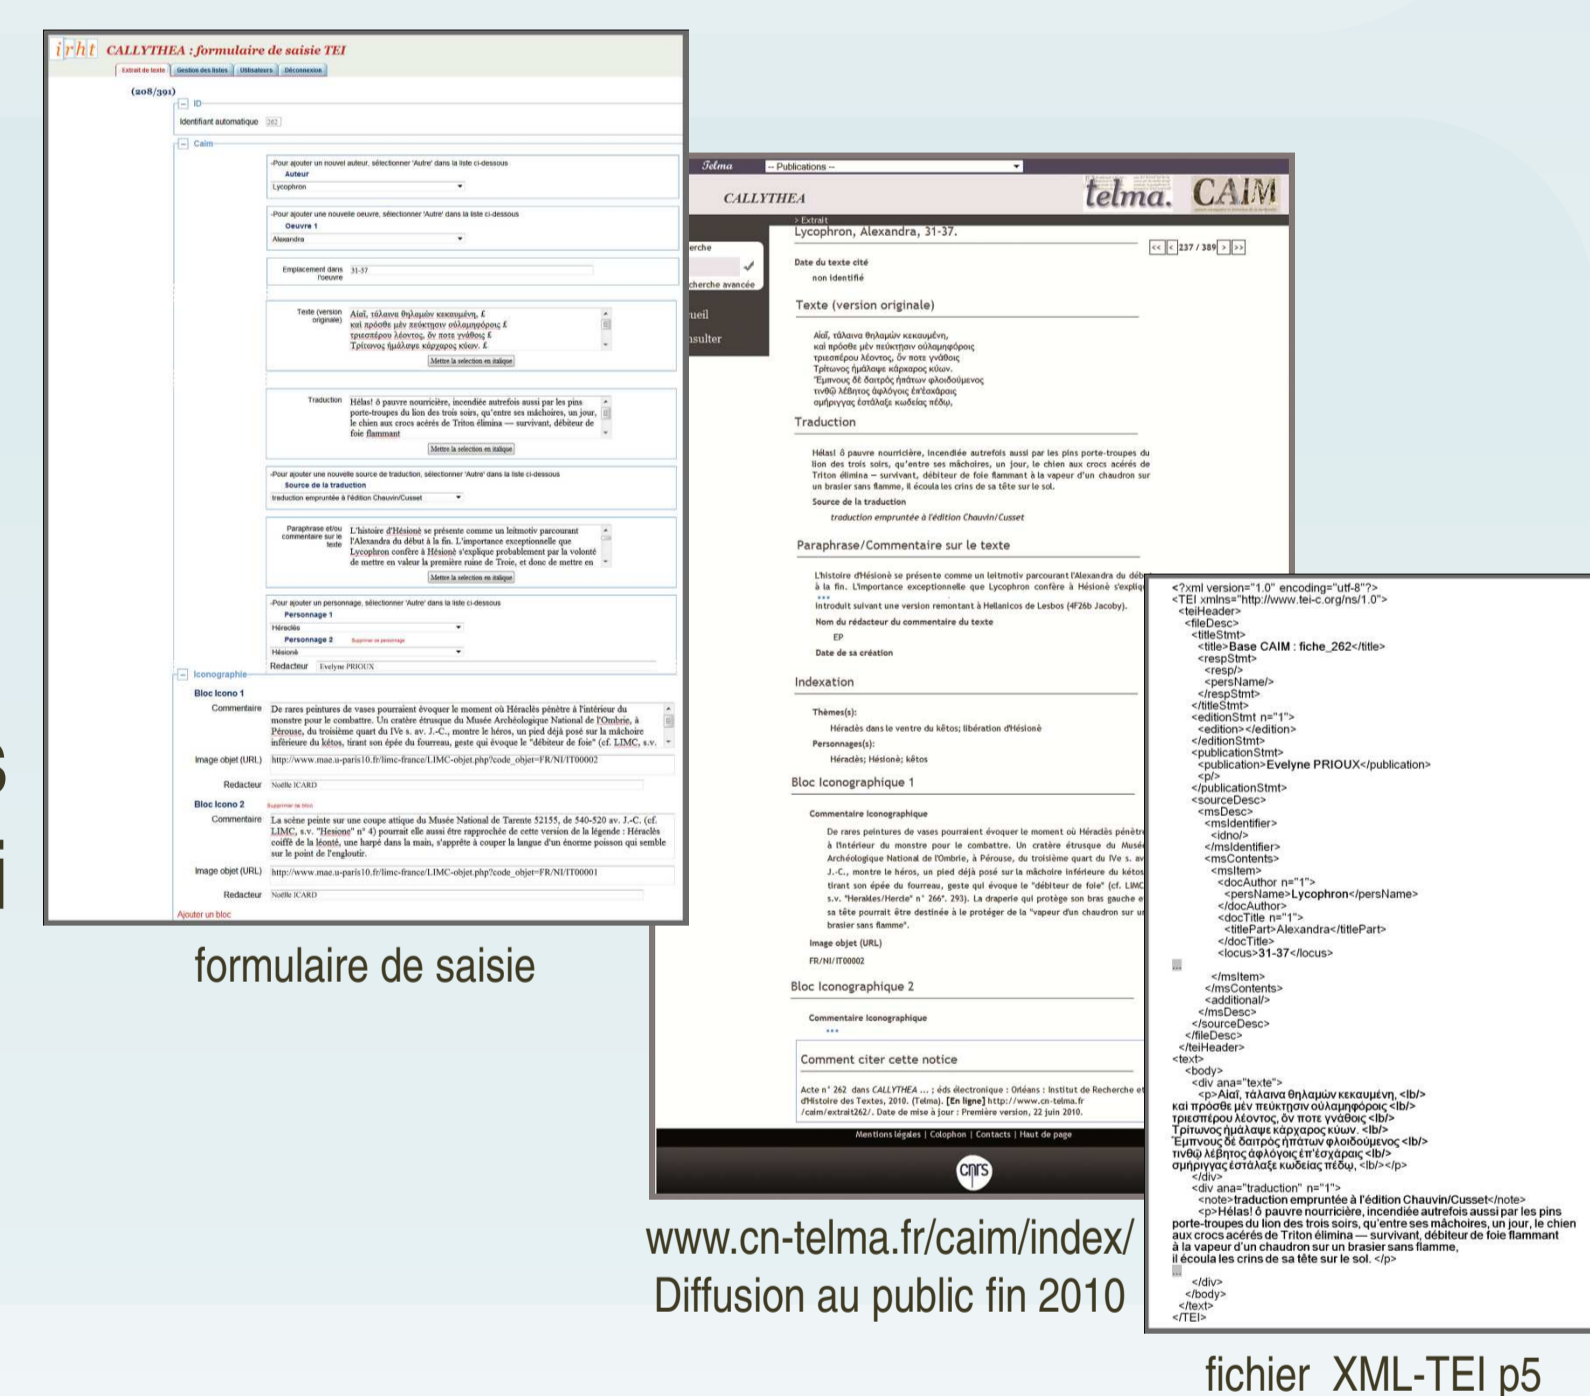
irht CALLYTHEA : formulaire de saisie TEI

Extrait de texte | Gestion des listes | Utilisateurs | Déconnexion

(208/391)

ID

Identifiant automatique 262

Caim

-Pour ajouter un nouvel auteur, sélectionner 'Autre' dans la liste ci-dessous
Auteur
Lycophron

-Pour ajouter une nouvelle oeuvre, sélectionner 'Autre' dans la liste ci-dessous
Oeuvre 1
Alexandra

Emplacement dans l'oeuvre 31-37

Texte (version originale) Αἰαῖ, τάλαινα θηλαμὼν κεκαυμένη, £ καὶ πρόσθε μὲν πεύκῃσιν οὐλαμηφόροις £ τριεσπέρου λέοντος, ὅν ποτε γνάθοις £ Τρίτωνος ἡμάλαψε κάρχαρος κύων. £
Mettre la sélection en italique

Traduction Hélas! ô pauvre nourricière, incendiée autrefois aussi par les pins porte-troupes du lion des trois soirs, qu'entre ses mâchoires, un jour, le chien aux crocs acérés de Triton élimina — survivant, débiteur de foie flammant
Mettre la sélection en italique

-Pour ajouter une nouvelle source de traduction, sélectionner 'Autre' dans la liste ci-dessous
Source de la traduction
traduction empruntée à l'édition Chauvin/Cusset

Paraphrase et/ou commentaire sur le texte L'histoire d'Hésionè se présente comme un leitmotiv parcourant l'Alexandra du début à la fin. L'importance exceptionnelle que Lycophron confère à Hésionè s'explique probablement par la volonté de mettre en valeur la première ruine de Troie, et donc de mettre en
Mettre la sélection en italique

-Pour ajouter un personnage, sélectionner 'Autre' dans la liste ci-dessous
Personnage 1
Héraclès
Personnage 2 Supprimer ce personnage
Hésionè
Redacteur Evelyne PRIOUX

Iconographie

Bloc Icono 1
Commentaire De rares peintures de vases pourraient évoquer le moment où Héraclès pénètre à l'intérieur du monstre pour le combattre. Un cratère étrusque du Musée Archéologique National de l'Ombrie, à Pérouse, du troisième quart du IVe s. av. J.-C., montre le héros, un pied déjà posé sur la mâchoire inférieure du kétos, tirant son épée du fourreau, geste qui évoque le "débiteur de foie" (cf. LIMC, s.v.
Image objet (URL) http://www.mae.u-paris10.fr/limc-france/LIMC-objet.php?code_objet=FR/NI/IT000002
Redacteur Noëlle ICARD

Bloc Icono 2 Supprimer ce bloc
Commentaire La scène peinte sur une coupe attique du Musée National de Tarente 52155, de 540-520 av. J.-C. (cf. LIMC, s.v. "Hesione" n° 4) pourrait elle aussi être rapprochée de cette version de la légende : Héraclès coiffé de la léonté, une harpé dans la main, s'apprête à couper la langue d'un énorme poisson qui semble sur le point de l'engloutir.
Image objet (URL) http://www.mae.u-paris10.fr/limc-france/LIMC-objet.php?code_objet=FR/NI/IT000001
Redacteur Noëlle ICARD

Ajouter un bloc

formulaire de saisie

Telma -- Publications --
CALLYTHEA telma. CAIM
> Extrait
Lycophron, Alexandra, 31-37.
<< < 237 / 389 > >>
erche
cherche avancée
ueil
sulter
Date du texte cité
non identifié
Texte (version originale)
Αἰαῖ, τάλαινα θηλαμὼν κεκαυμένη,
καὶ πρόσθε μὲν πεύκῃσιν οὐλαμηφόροις
τριεσπέρου λέοντος, ὅν ποτε γνάθοις
Τρίτωνος ἡμάλαψε κάρχαρος κύων.
Ἔμπνους δὲ δαιτρὸς ἡπάτων φλοιδούμενος
τινθῷ λέβητος ἀφλόγοις ἐπ'ἐσχάραις
σμήριγγας ἐστάλαξε κωδείας πέδῳ,
Traduction
Hélas! ô pauvre nourricière, incendiée autrefois aussi par les pins porte-troupes du lion des trois soirs, qu'entre ses mâchoires, un jour, le chien aux crocs acérés de Triton élimina — survivant, débiteur de foie flammant à la vapeur d'un chaudron sur un brasier sans flamme, il écoula les crins de sa tête sur le sol.
Source de la traduction
traduction empruntée à l'édition Chauvin/Cusset
Paraphrase/Commentaire sur le texte
L'histoire d'Hésionè se présente comme un leitmotiv parcourant l'Alexandra du déb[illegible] à la fin. L'importance exceptionnelle que Lycophron confère à Hésionè s'expliq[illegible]
...
introduit suivant une version remontant à Hellanicos de Lesbos (4F26b Jacoby).
Nom du rédacteur du commentaire du texte
EP
Date de sa création
Indexation
Thèmes(s):
Héraclès dans le ventre du kètos; libération d'Hésionè
Personnages(s):
Héraclès; Hésionè; kètos
Bloc Iconographique 1
Commentaire Iconographique
De rares peintures de vases pourraient évoquer le moment où Héraclès pénètr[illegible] à l'intérieur du monstre pour le combattre. Un cratère étrusque du Musé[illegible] Archéologique National de l'Ombrie, à Pérouse, du troisième quart du IVe s. av J.-C., montre le héros, un pied déjà posé sur la mâchoire inférieure du kétos tirant son épée du fourreau, geste qui évoque le "débiteur de foie" (cf. LIMC s.v. "Herakles/Hercle" n° 266*, 293). La draperie qui protège son bras gauche e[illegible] sa tête pourrait être destinée à le protéger de la "vapeur d'un chaudron sur u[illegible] brasier sans flamme".
Image objet (URL)
FR/NI/IT00002
Bloc Iconographique 2
Commentaire Iconographique
...
Comment citer cette notice
Acte n° 262 dans CALLYTHEA ... ; éds électronique : Orléans : Institut de Recherche e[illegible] d'Histoire des Textes, 2010. (Telma). [En ligne] http://www.cn-telma.fr /caim/extrait262/. Date de mise à jour : Première version, 22 juin 2010.
Mentions légales | Colophon | Contacts | Haut de page
cnrs

www.cn-telma.fr/caim/index/
Diffusion au public fin 2010

<?xml version="1.0" encoding="utf-8"?>
<TEI xmlns="http://www.tei-c.org/ns/1.0">
<teiHeader>
<fileDesc>
<titleStmt>
<title>Base CAIM : fiche_262</title>
<respStmt>
<resp/>
<persName/>
</respStmt>
</titleStmt>
<editionStmt n="1">
<edition></edition>
</editionStmt>
<publicationStmt>
<publication>Evelyne PRIOUX</publication>
<p/>
</publicationStmt>
<sourceDesc>
<msDesc>
<msIdentifier>
<idno/>
</msIdentifier>
<msContents>
<msItem>
<docAuthor n="1">
<persName>Lycophron</persName>
</docAuthor>
<docTitle n="1">
<titlePart>Alexandra</titlePart>
</docTitle>
<locus>31-37</locus>
</msItem>
</msContents>
<additional/>
</msDesc>
</sourceDesc>
</fileDesc>
</teiHeader>
<text>
<body>
<div ana="texte">
<p>Αἰαῖ, τάλαινα θηλαμὼν κεκαυμένη, <lb/>
καὶ πρόσθε μὲν πεύκῃσιν οὐλαμηφόροις <lb/>
τριεσπέρου λέοντος, ὅν ποτε γνάθοις <lb/>
Τρίτωνος ἡμάλαψε κάρχαρος κύων. <lb/>
Ἔμπνους δὲ δαιτρὸς ἡπάτων φλοιδούμενος <lb/>
τινθῷ λέβητος ἀφλόγοις ἐπ'ἐσχάραις <lb/>
σμήριγγας ἐστάλαξε κωδείας πέδῳ, <lb/></p>
</div>
<div ana="traduction" n="1">
<note>traduction empruntée à l'édition Chauvin/Cusset</note>
<p>Hélas! ô pauvre nourricière, incendiée autrefois aussi par les pins porte-troupes du lion des trois soirs, qu'entre ses mâchoires, un jour, le chien aux crocs acérés de Triton élimina — survivant, débiteur de foie flammant à la vapeur d'un chaudron sur un brasier sans flamme, il écoula les crins de sa tête sur le sol. </p>
</div>
</body>
</text>
</TEI>

fichier XML-TEI p5